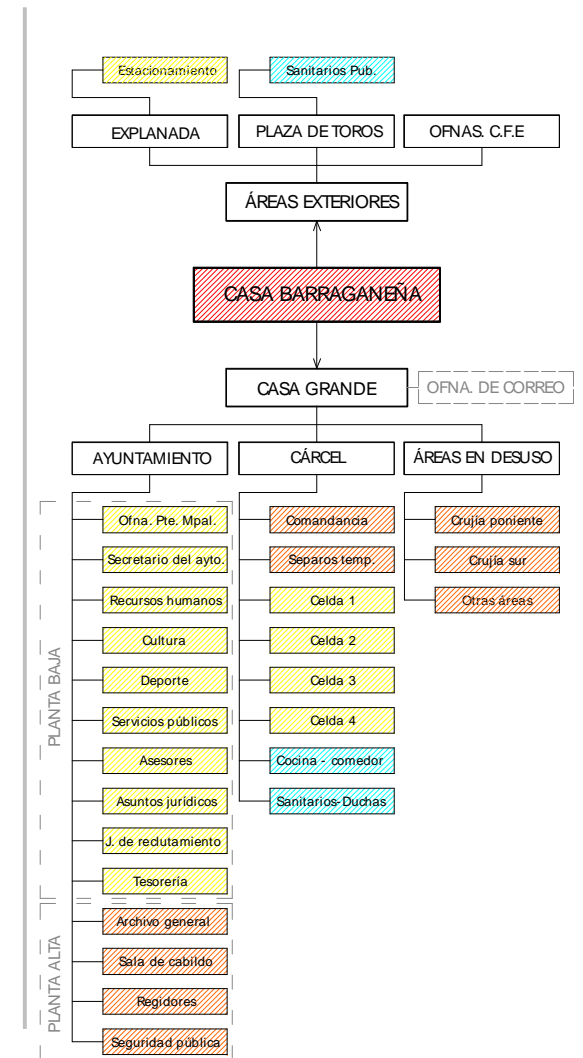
Estacionamiento
Sanitarios Pub.
EXPLANADA
PLAZA DE TOROS
OFNAS. C.F.E
ÁREAS EXTERIORES
CASA BARRAGANEÑA
CASA GRANDE
OFNA. DE CORREO
AYUNTAMIENTO
CÁRCEL
ÁREAS EN DESUSO
PLANTA BAJA
Ofna. Pte. Mpal.
Secretario del ayto.
Recursos humanos
Cultura
Deporte
Servicios públicos
Asesores
Asuntos jurídicos
J. de reclutamiento
Tesorería
Comandancia
Separos temp.
Celda 1
Celda 2
Celda 3
Celda 4
Cocina - comedor
Sanitarios-Duchas
Crujía poniente
Crujía sur
Otras áreas
PLANTA ALTA
Archivo general
Sala de cabildo
Regidores
Seguridad pública